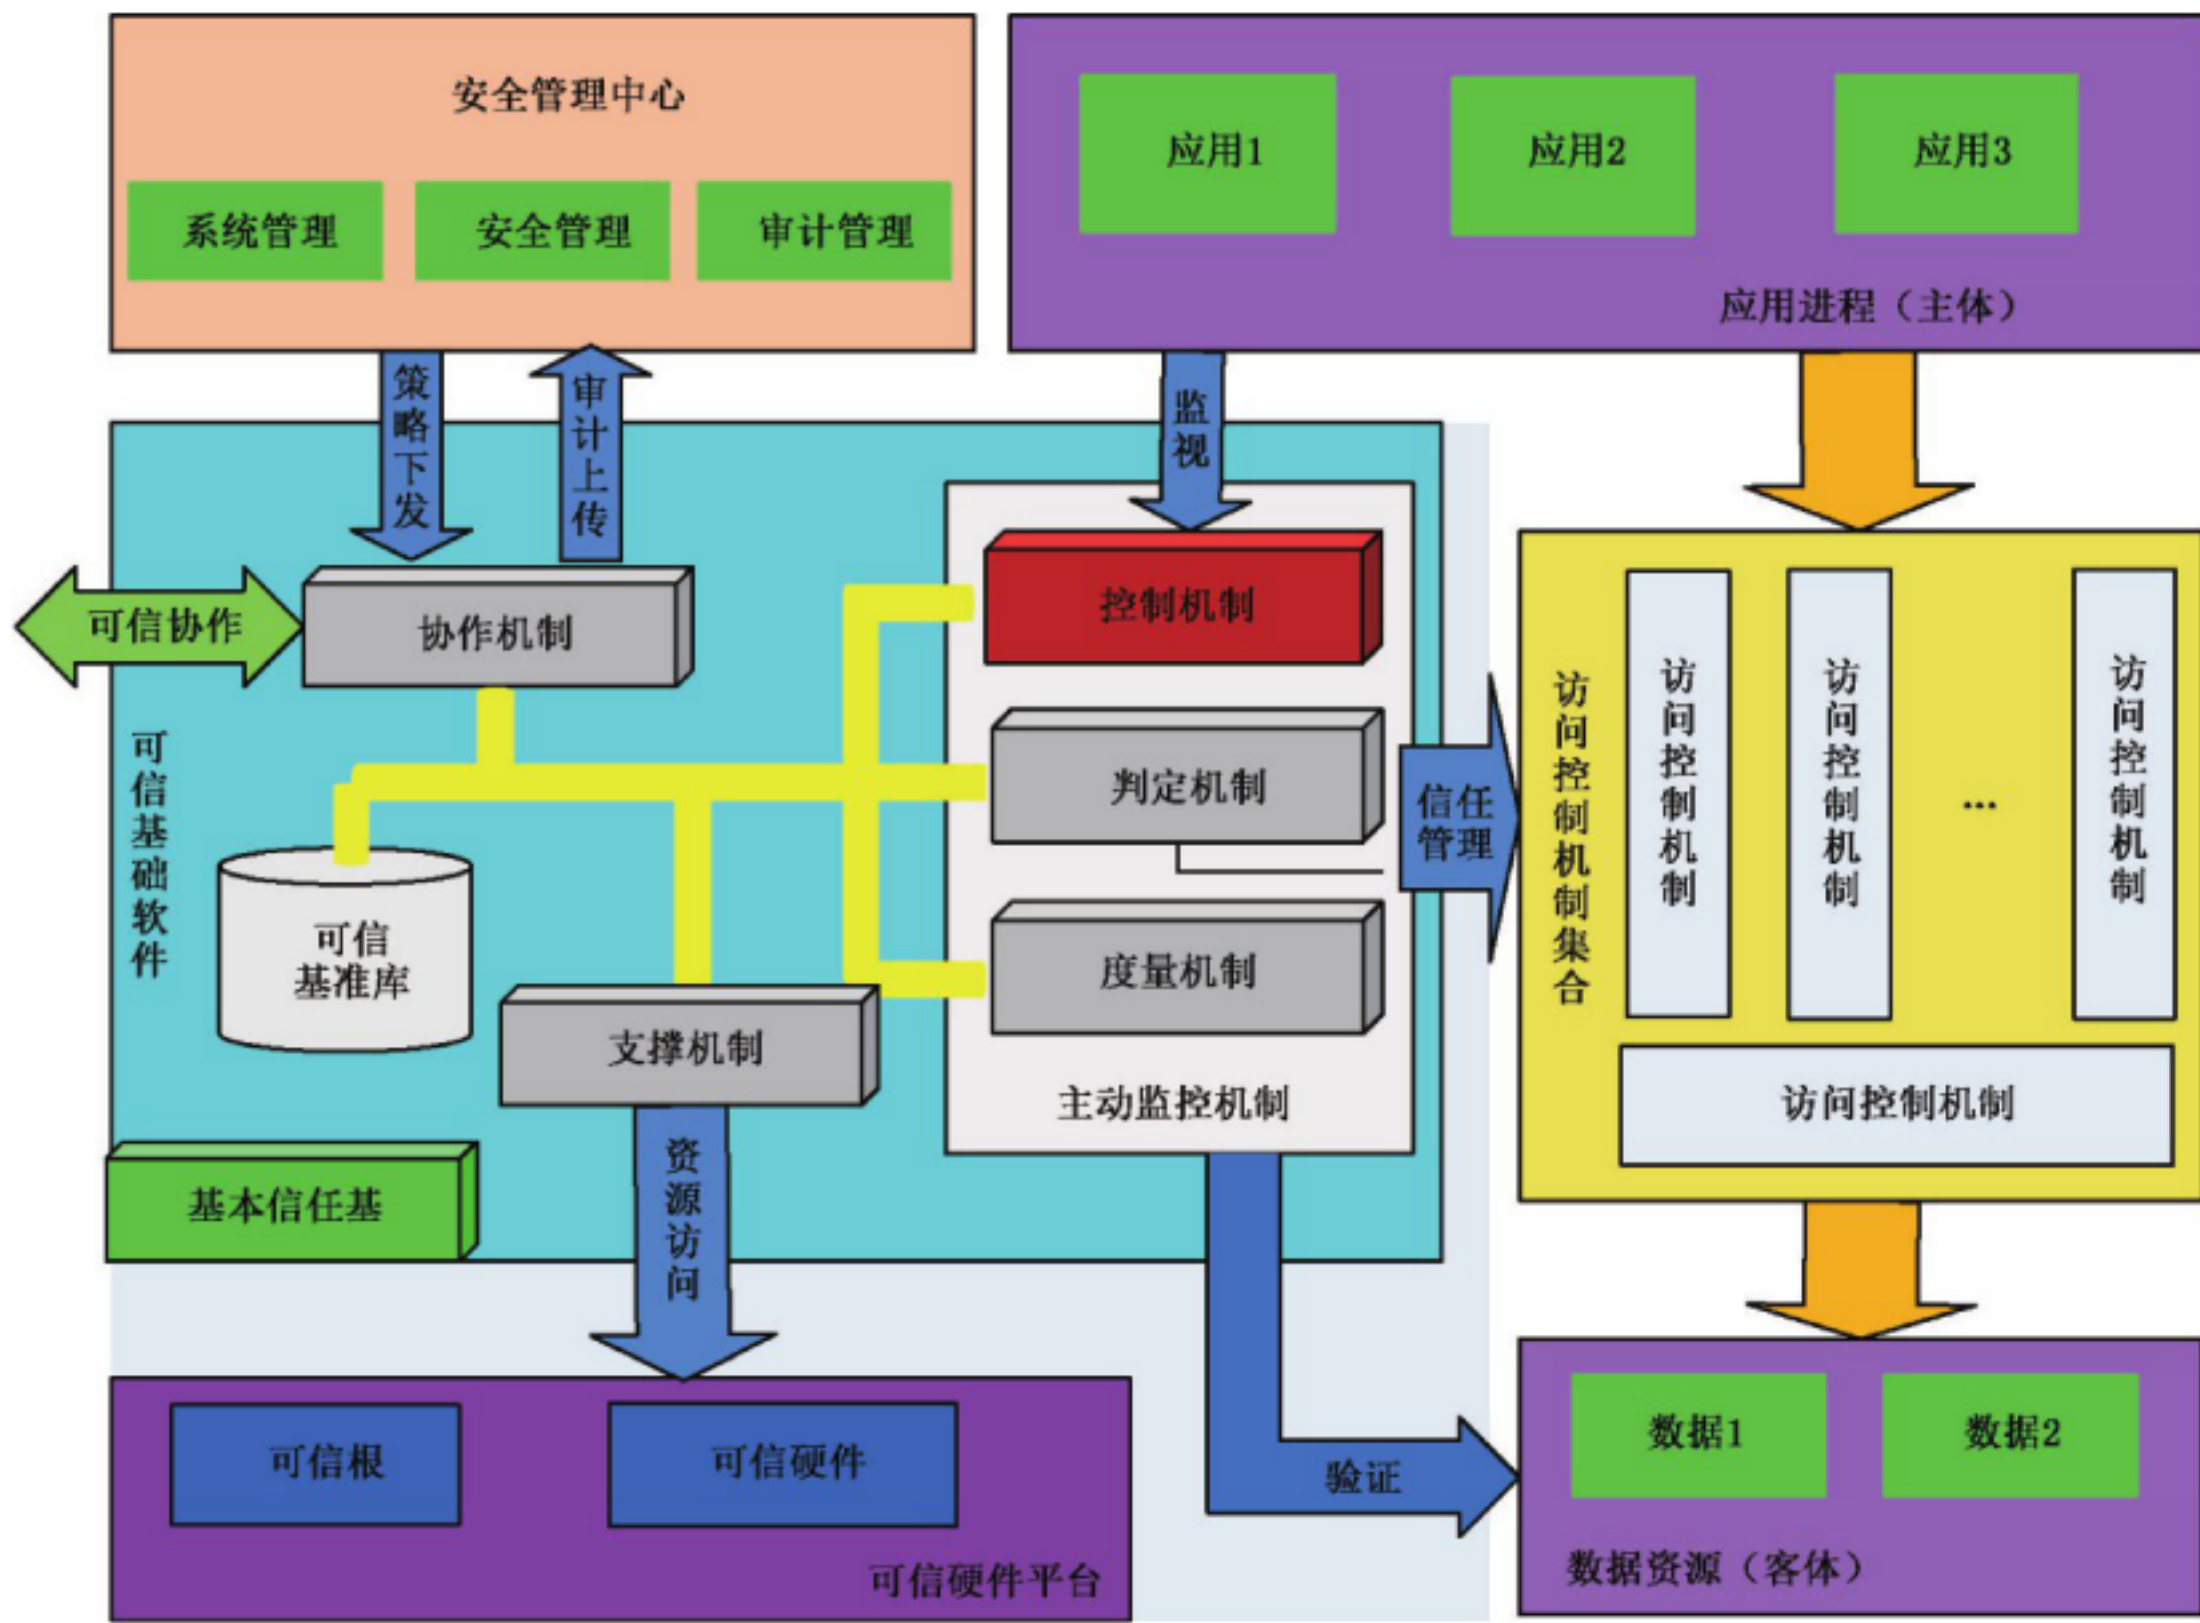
安全管理中心

系统管理

安全管理

审计管理

应用1

应用2

应用3

应用进程（主体）

策略下发

审计上传

监视

可信协作

协作机制

控制机制

判定机制

度量机制

可信基础软件

可信基准库

支撑机制

主动监控机制

信任管理

访问控制机制集合

访问控制机制

访问控制机制

...

访问控制机制

访问控制机制

基本信任基

资源访问

验证

可信根

可信硬件

可信硬件平台

数据1

数据2

数据资源（客体）